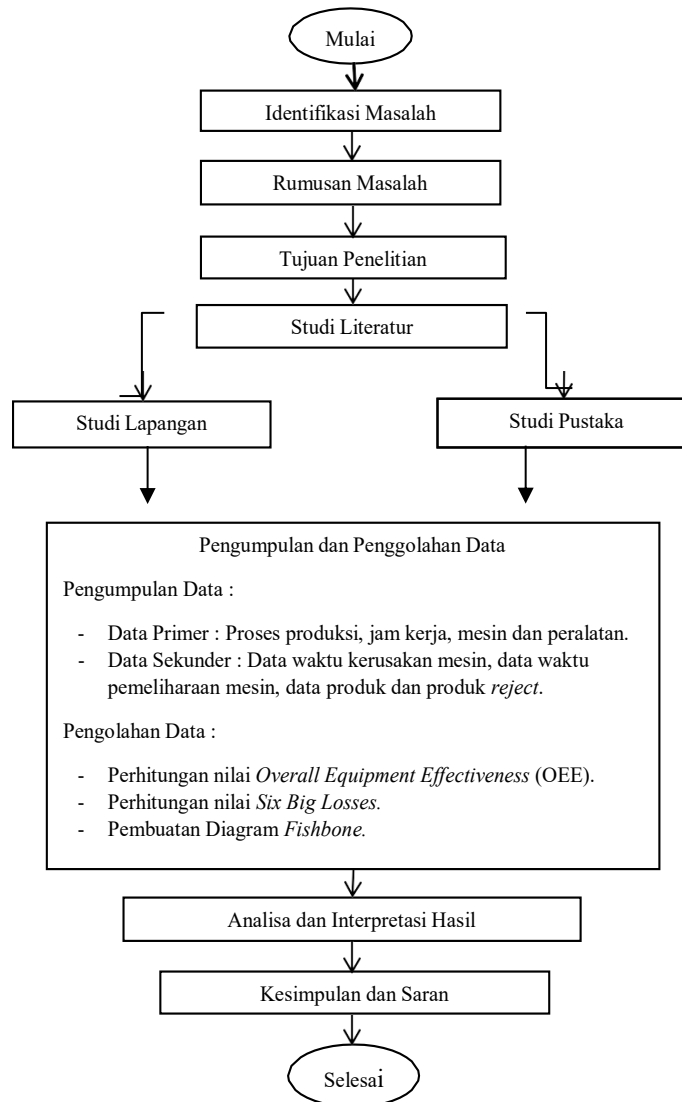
Mulai

Identifikasi Masalah

Rumusan Masalah

Tujuan Penelitian

Studi Literatur

Studi Lapangan

Studi Pustaka

Pengumpulan dan Penggolahan Data

Pengumpulan Data :

- Data Primer : Proses produksi, jam kerja, mesin dan peralatan.
- Data Sekunder : Data waktu kerusakan mesin, data waktu pemeliharaan mesin, data produk dan produk *reject*.

Pengolahan Data :

- Perhitungan nilai *Overall Equipment Effectiveness* (OEE).
- Perhitungan nilai *Six Big Losses.*
- Pembuatan Diagram *Fishbone.*

Analisa dan Interpretasi Hasil

Kesimpulan dan Saran

Selesai